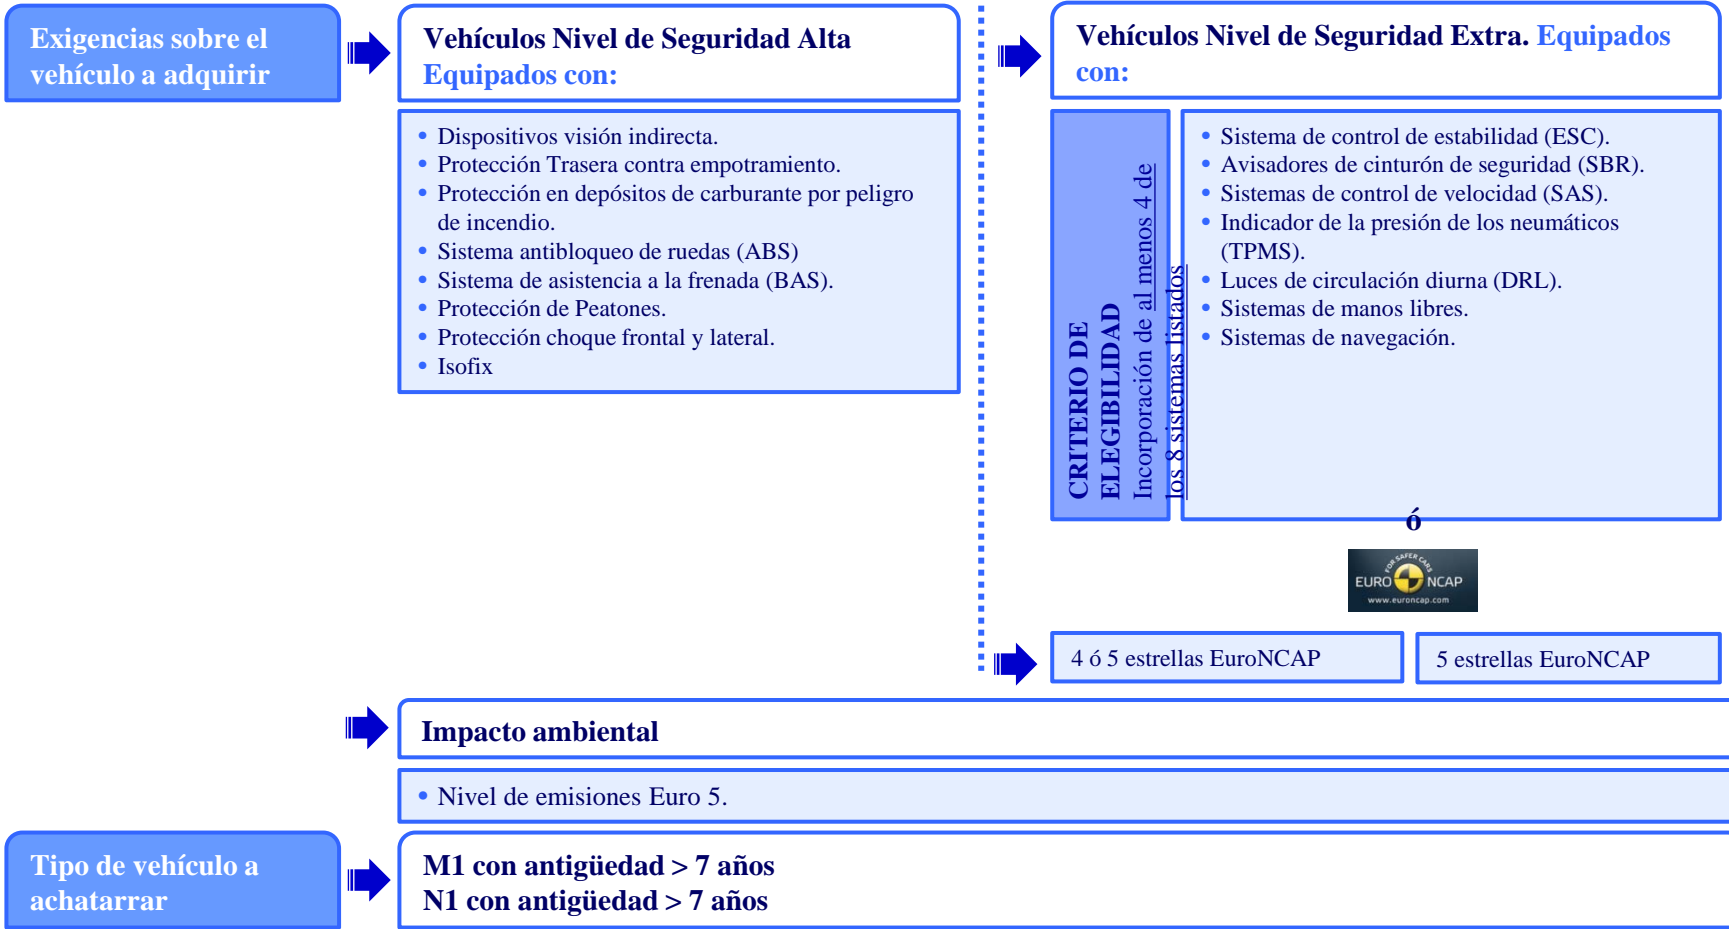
Exigencias sobre el vehículo a adquirir

Vehículos Nivel de Seguridad Alta Equipados con:

- Dispositivos visión indirecta.
- Protección Trasera contra empotramiento.
- Protección en depósitos de carburante por peligro de incendio.
- Sistema antibloqueo de ruedas (ABS)
- Sistema de asistencia a la frenada (BAS).
- Protección de Peatones.
- Protección choque frontal y lateral.
- Isofix

Vehículos Nivel de Seguridad Extra. Equipados con:

CRITERIO DE ELEGIBILIDAD Incorporación de al menos 4 de los 8 sistemas listados

- Sistema de control de estabilidad (ESC).
- Avisadores de cinturón de seguridad (SBR).
- Sistemas de control de velocidad (SAS).
- Indicador de la presión de los neumáticos (TPMS).
- Luces de circulación diurna (DRL).
- Sistemas de manos libres.
- Sistemas de navegación.

ó

FOR SAFER CARS EURO NCAP www.euroncap.com

4 ó 5 estrellas EuroNCAP

5 estrellas EuroNCAP

Impacto ambiental

- Nivel de emisiones Euro 5.

Tipo de vehículo a achatarrar

M1 con antigüedad > 7 años
N1 con antigüedad > 7 años